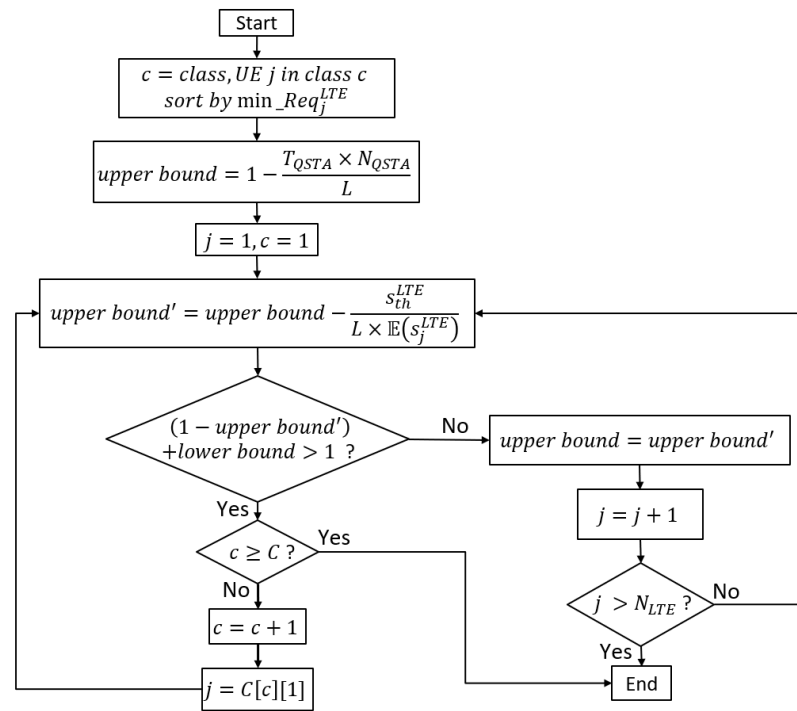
Start

$c = class, UE\ j\ in\ class\ c$
$sort\ by\ \min\_Req_j^{LTE}$

$upper\ bound = 1 - \frac{T_{QSTA} \times N_{QSTA}}{L}$

$j = 1, c = 1$

$upper\ bound' = upper\ bound - \frac{s_{th}^{LTE}}{L \times \mathbb{E}(s_j^{LTE})}$

$(1 - upper\ bound')$
$+ lower\ bound > 1$ ?

No

$upper\ bound = upper\ bound'$

Yes

$c \geq C$ ?

Yes

$j = j + 1$

No

$j > N_{LTE}$ ?

No

$c = c + 1$

Yes

$j = C[c][1]$

End